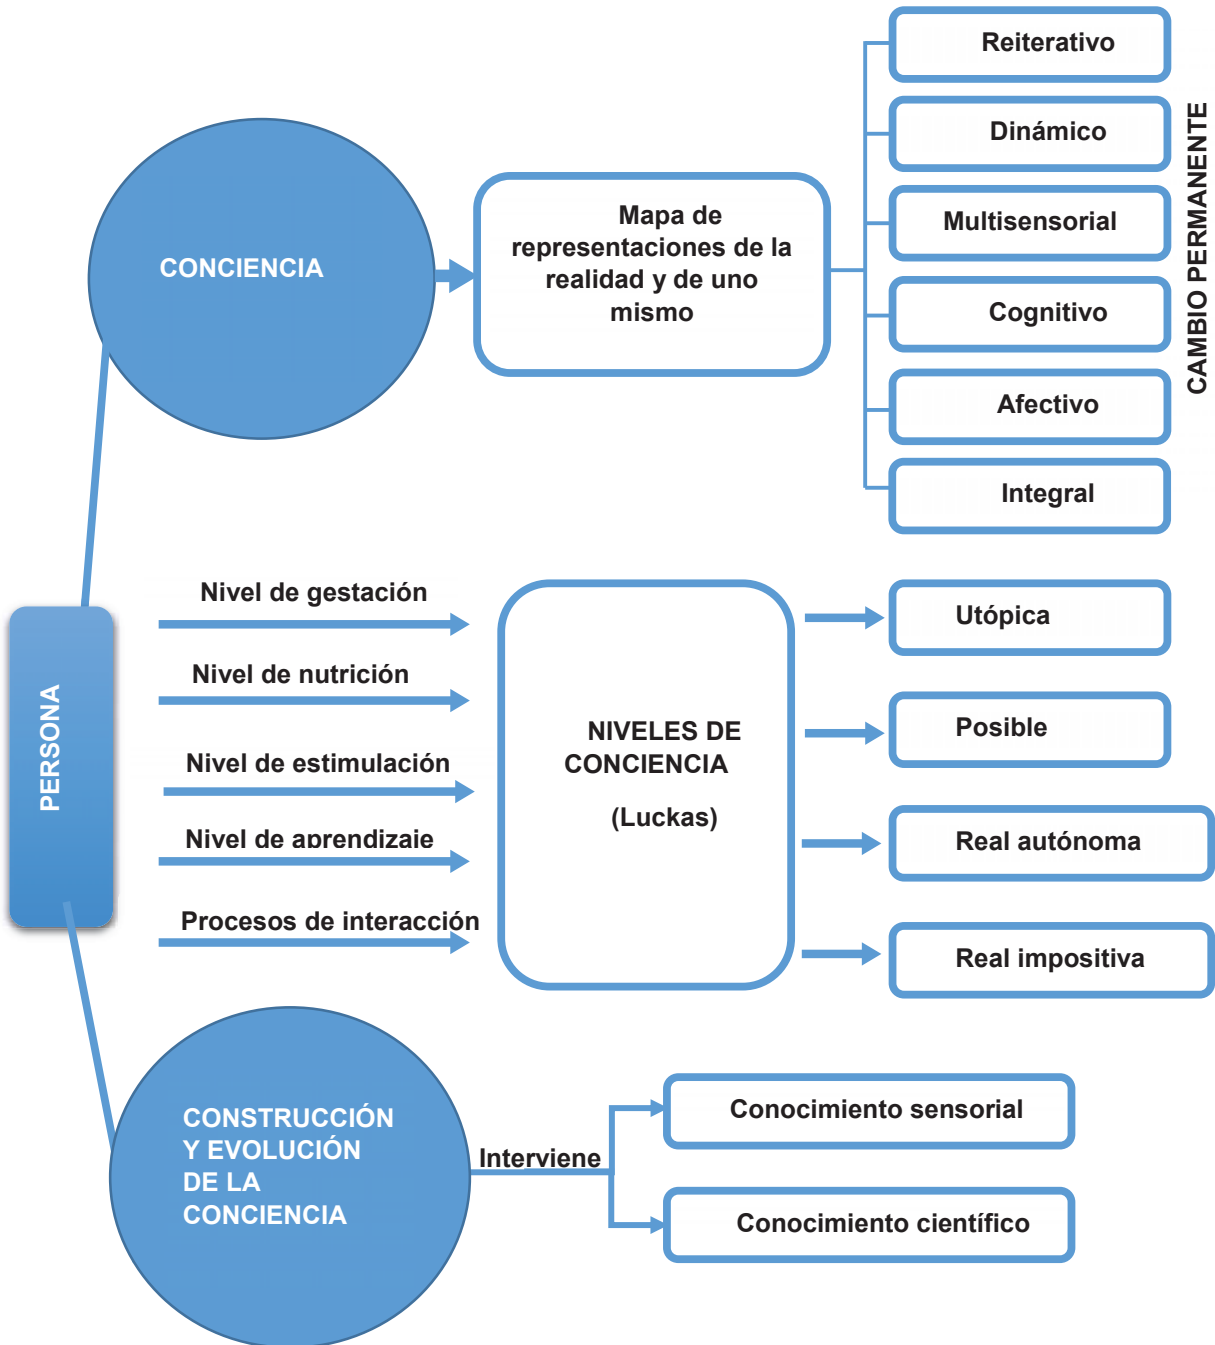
CONCIENCIA

Mapa de representaciones de la realidad y de uno mismo

Reiterativo

Dinámico

Multisensorial

Cognitivo

Afectivo

Integral

CAMBIO PERMANENTE

PERSONA

Nivel de gestación

Nivel de nutrición

Nivel de estimulación

Nivel de aprendizaje

Procesos de interacción

NIVELES DE CONCIENCIA

(Luckas)

Utópica

Posible

Real autónoma

Real impositiva

CONSTRUCCIÓN Y EVOLUCIÓN DE LA CONCIENCIA

Interviene

Conocimiento sensorial

Conocimiento científico